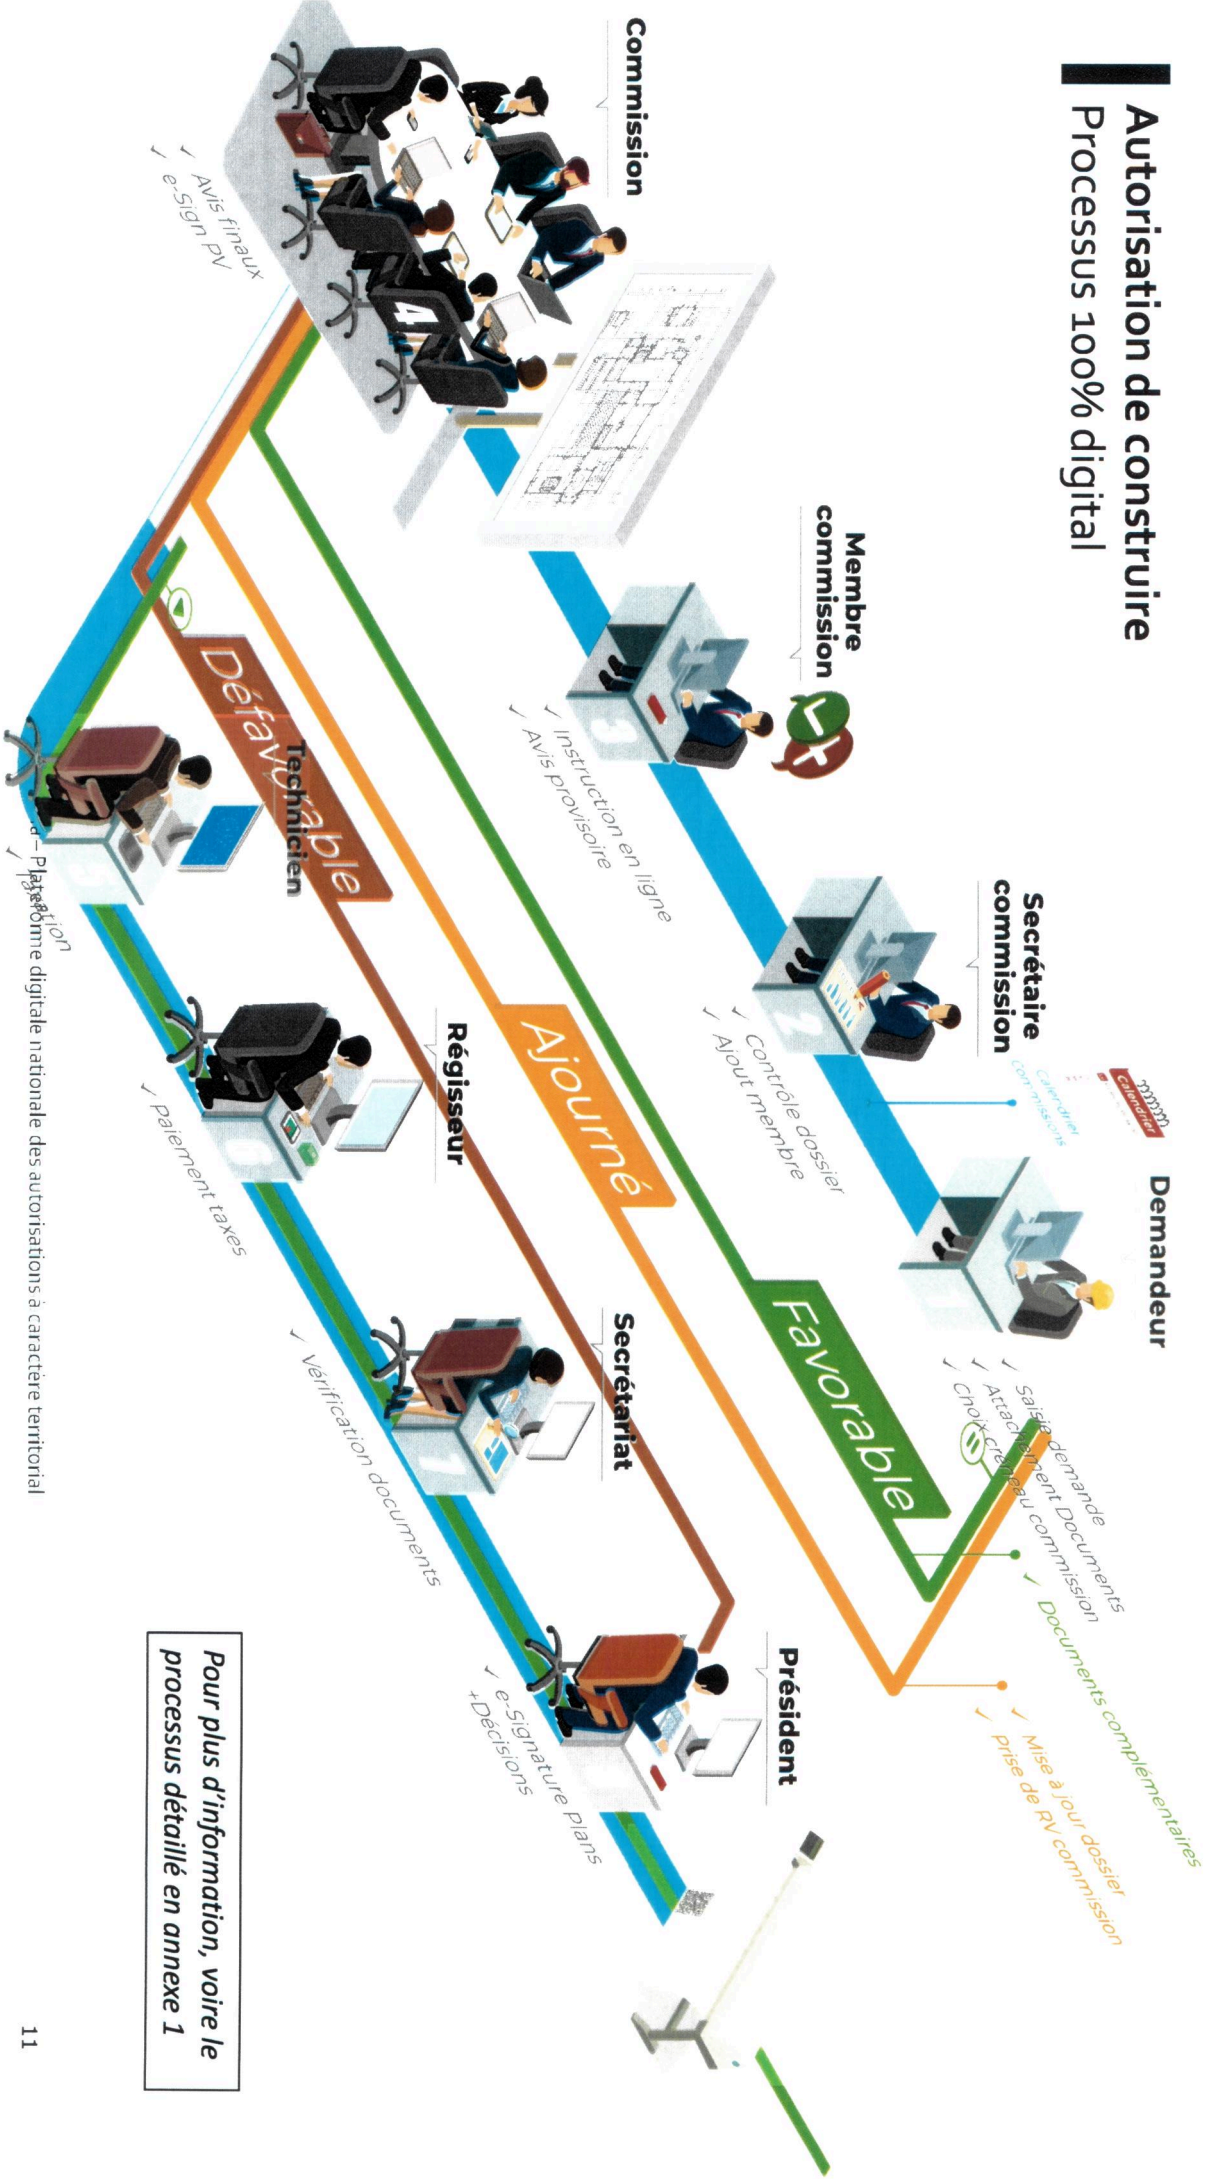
Autorisation de construire
Processus 100% digital

Commission
✓ Avis finaux
✓ e-Sign PV

Membre commission
✓ Instruction en ligne
✓ Avis provisoire

Secrétaire commission
✓ Contrôle dossier
✓ Ajout membre

Calendrier
Calendrier commissions

Demandeur
✓ Saisie demande
✓ Attachement Documents
✓ Choix créneau commission

✓ Documents complémentaires

✓ Mise à jour dossier
✓ Prise de RV commission

Favorable

Ajourné

Défavorable

Technicien
✓ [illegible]ation

Régisseur
✓ Paiement taxes

Secrétariat
✓ Vérification documents

Président
✓ e-Signature Plans +Décisions

Pour plus d'information, voire le processus détaillé en annexe 1

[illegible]d – Plateforme digitale nationale des autorisations à caractère territorial

11